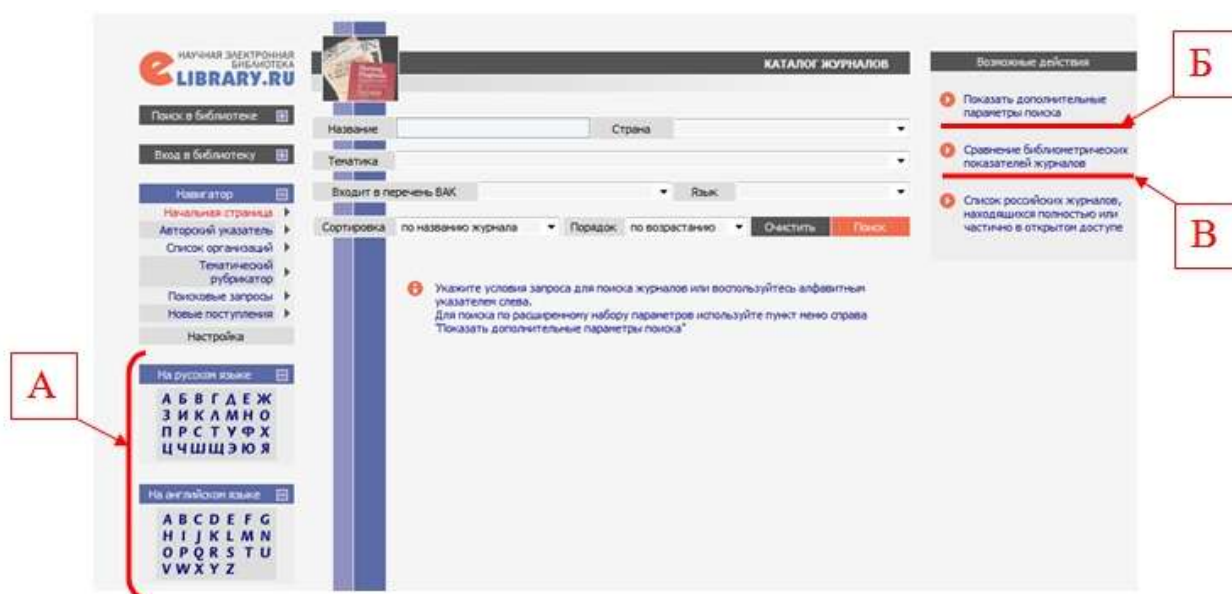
НАУЧНАЯ ЭЛЕКТРОННАЯ БИБЛИОТЕКА
eLIBRARY.RU

Поиск в библиотеке

Вход в библиотеку

Навигатор
Начальная страница
Авторский указатель
Список организаций
Тематический рубрикатор
Поисковые запросы
Новые поступления
Настройка

На русском языке
А Б В Г Д Е Ж
З И К Л М Н О
П Р С Т У Ф Х
Ц Ч Ш Щ Э Ю Я

На английском языке
A B C D E F G
H I J K L M N
O P Q R S T U
V W X Y Z

КАТАЛОГ ЖУРНАЛОВ

Название
Страна
Тематика
Входит в перечень ВАК
Язык
Сортировка
по названию журнала
Порядок
по возрастанию
Очистить
Поиск

Укажите условия запроса для поиска журналов или воспользуйтесь алфавитным указателем слева.
Для поиска по расширенному набору параметров используйте пункт меню справа "Показать дополнительные параметры поиска"

Возможные действия
Показать дополнительные параметры поиска
Сравнение библиометрических показателей журналов
Список российских журналов, находящихся полностью или частично в открытом доступе

Б
В
А